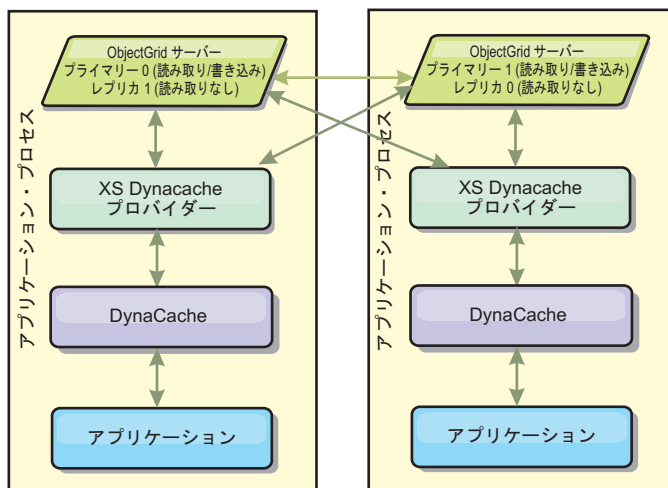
ObjectGrid サーバー
プライマリー 0 (読み取り/書き込み)
レプリカ 1 (読み取りなし)

アプリケーション・プロセス

XS Dynacache
プロバイダー

DynaCache

アプリケーション

ObjectGrid サーバー
プライマリー 1 (読み取り/書き込み)
レプリカ 0 (読み取りなし)

アプリケーション・プロセス

XS Dynacache
プロバイダー

DynaCache

アプリケーション